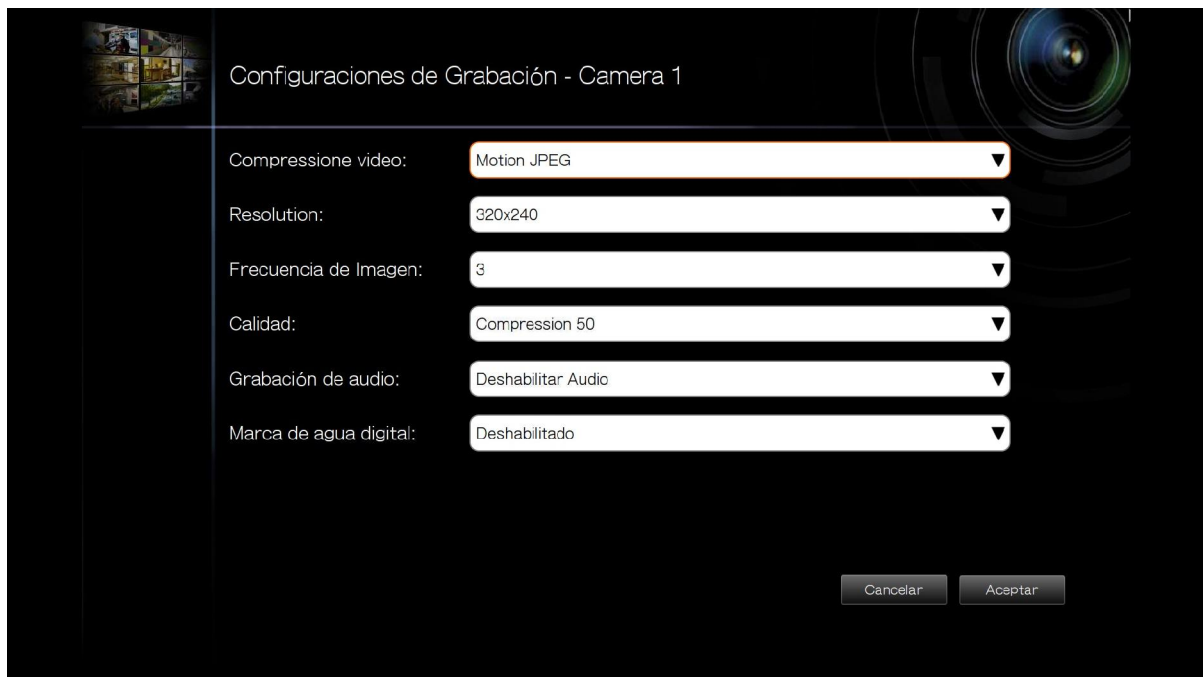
Configuraciones de Grabación - Camera 1

Compressione video: Motion JPEG

Resolution: 320x240

Frecuencia de Imagen: 3

Calidad: Compression 50

Grabación de audio: Deshabilitar Audio

Marca de agua digital: Deshabilitado

Cancelar

Aceptar